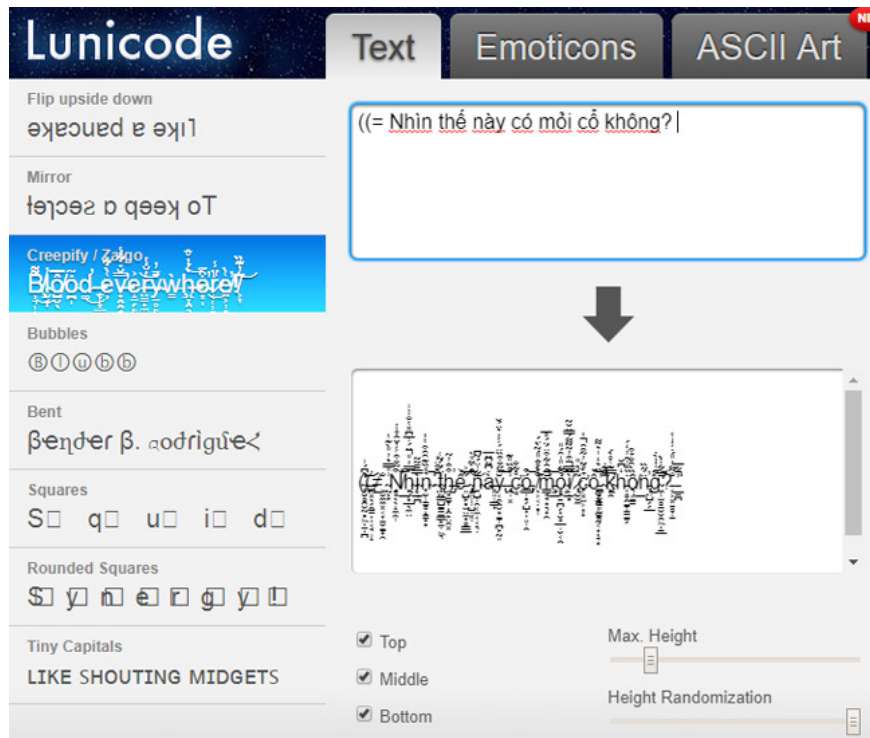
Lunicode

Text

Emoticons

ASCII Art

NE

Flip upside down

ǝʞɐɔuɐd ɐ ǝʞı˥

Mirror

ɈɘɿɔɘƨɒqɘɘʞoT

Creepify / Zalgo

Blood everywhere!

Bubbles

ⒷⓁⓤⓑⓑ

Bent

βender β. ɑodrìguẽ<

Squares

S□ q□ u□ i□ d□

Rounded Squares

S y n e r g y !

Tiny Capitals

LIKE SHOUTING MIDGETS

((= Nhìn thế này có mỏi cổ không?

((= Nhìn thế này có mỏi cổ không?

Top

Middle

Bottom

Max. Height

Height Randomization